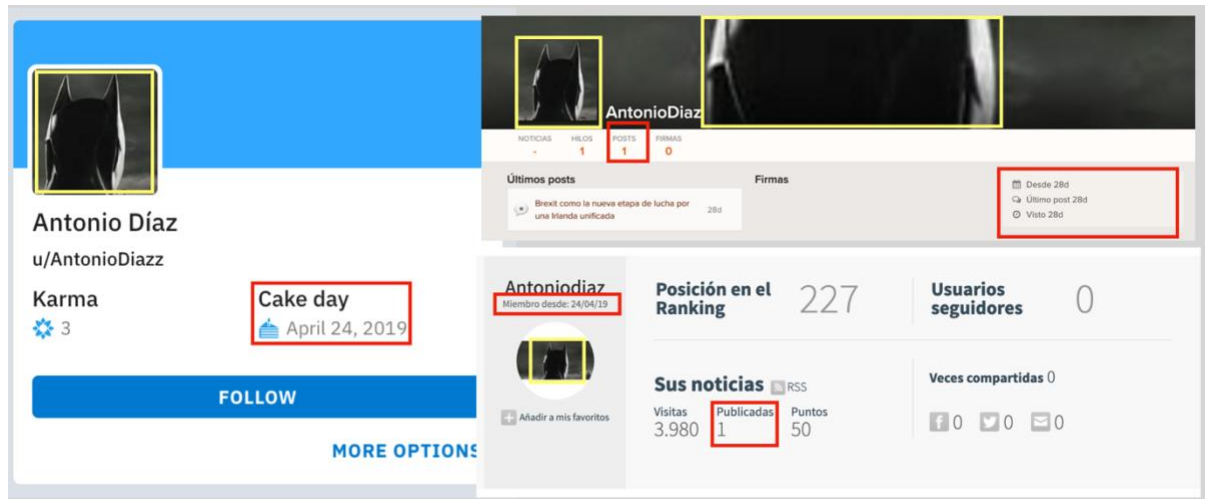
Antonio Díaz
u/AntonioDiazz

Karma
3

Cake day
April 24, 2019

FOLLOW

MORE OPTIONS

AntonioDíaz

| NOTICIAS | HILOS | POSTS | FIRMAS |
|---|---|---|---|
| - | 1 | 1 | 0 |

Últimos posts
Brexit como la nueva etapa de lucha por una Irlanda unificada 28d

Firmas

Desde 28d
Último post 28d
Visto 28d

Antoniodiaz
Miembro desde: 24/04/19

Añadir a mis favoritos

Posición en el Ranking 227

Usuarios seguidores 0

Sus noticias RSS

Visitas 3.980
Publicadas 1
Puntos 50

Veces compartidas 0

0 0 0